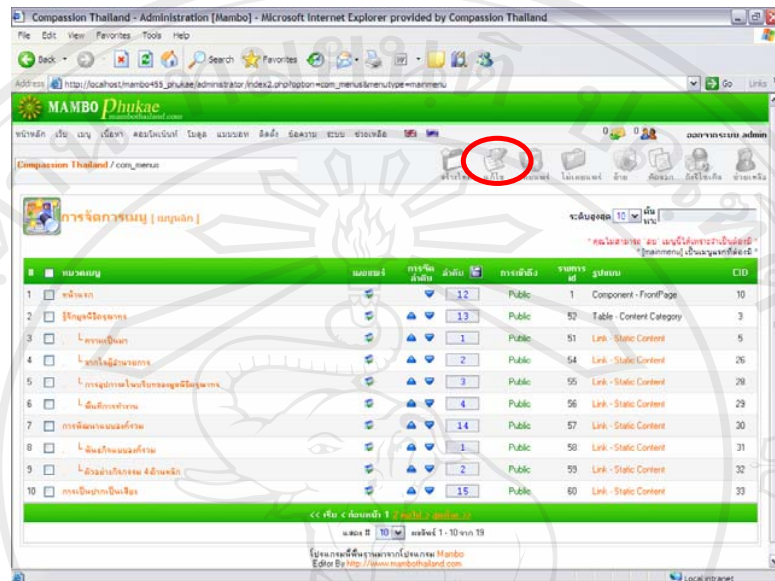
Compassion Thailand - Administration [Mambo] - Microsoft Internet Explorer provided by Compassion Thailand

File Edit View Favorites Tools Help

Back Search Favorites

Address http://localhost/mambo455_phukae/administrator/index2.php?option=com_menus&menutype=mainmenu

Go Links

MAMBO Phukae

หน้าหลัก เว็บ เมนู เนื้อหา คอมโพเน้นท์ โมดูล แมมบอท ติดตั้ง ข้อความ ระบบ ช่วยเหลือ

0 0 ออกจากระบบ admin

Compassion Thailand / com_menus

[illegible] แก้ไข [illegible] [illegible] ย้าย คัดลอก ถังขยะ ช่วยเหลือ

การจัดการเมนู [ เมนูหลัก ]

ระดับสูงสุด 10 ค้นหา

* คุณไม่สามารถ 'ลบ' เมนูนี้ได้เพราะจำเป็นต่อ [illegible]
* [mainmenu] เป็นเมนูแรกที่ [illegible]

| # | | หมวดเมนู | เผยแพร่ | การจัดลำดับ | ลำดับ | การเข้าถึง | รายการ id | รูปแบบ | CID |
|---|---|---|---|---|---|---|---|---|---|
| 1 | | หน้าแรก | | | 12 | Public | 1 | Component - FrontPage | 10 |
| 2 | | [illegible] | | | 13 | Public | 52 | Table - Content Category | 3 |
| 3 | | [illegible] | | | 1 | Public | 51 | Link - Static Content | 5 |
| 4 | | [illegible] | | | 2 | Public | 54 | Link - Static Content | 26 |
| 5 | | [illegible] | | | 3 | Public | 55 | Link - Static Content | 28 |
| 6 | | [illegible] | | | 4 | Public | 56 | Link - Static Content | 29 |
| 7 | | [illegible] | | | 14 | Public | 57 | Link - Static Content | 30 |
| 8 | | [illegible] | | | 1 | Public | 58 | Link - Static Content | 31 |
| 9 | | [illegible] | | | 2 | Public | 59 | Link - Static Content | 32 |
| 10 | | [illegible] | | | 15 | Public | 60 | Link - Static Content | 33 |

<< เริ่ม < ก่อนหน้า 1 2 ถัดไป > สุดท้าย >>

แสดง # 10 ผลลัพธ์ 1 - 10 จาก 19

โปรแกรมนี้พื้นฐานมาจากโปรแกรม Mambo
Editor By http://www.mambothailand.com

Local intranet